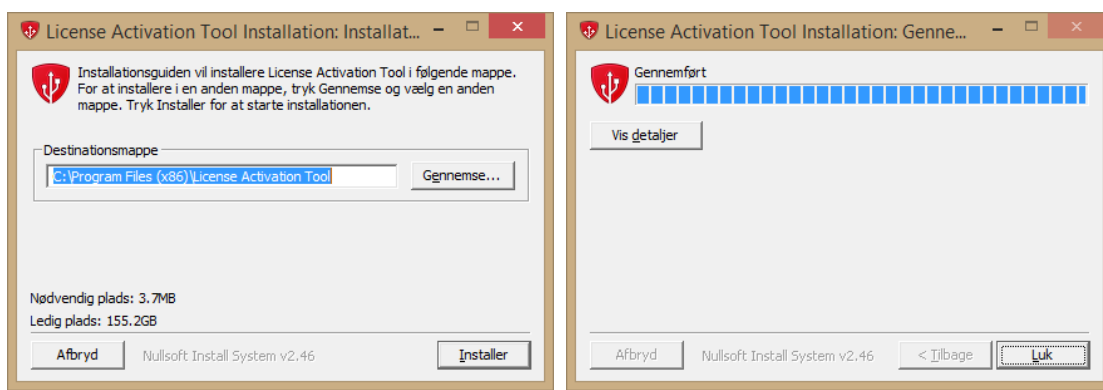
License Activation Tool Installation: Installat...

Installationsguiden vil installere License Activation Tool i følgende mappe. For at installere i en anden mappe, tryk Gennemse og vælg en anden mappe. Tryk Installer for at starte installationen.

Destinationsmappe

C:\Program Files (x86)\License Activation Tool

Gennemse...

Nødvendig plads: 3.7MB

Ledig plads: 155.2GB

Afbryd

Nullsoft Install System v2.46

Installer

License Activation Tool Installation: Genne...

Gennemført

Vis detaljer

Afbryd

Nullsoft Install System v2.46

< Tilbage

Luk